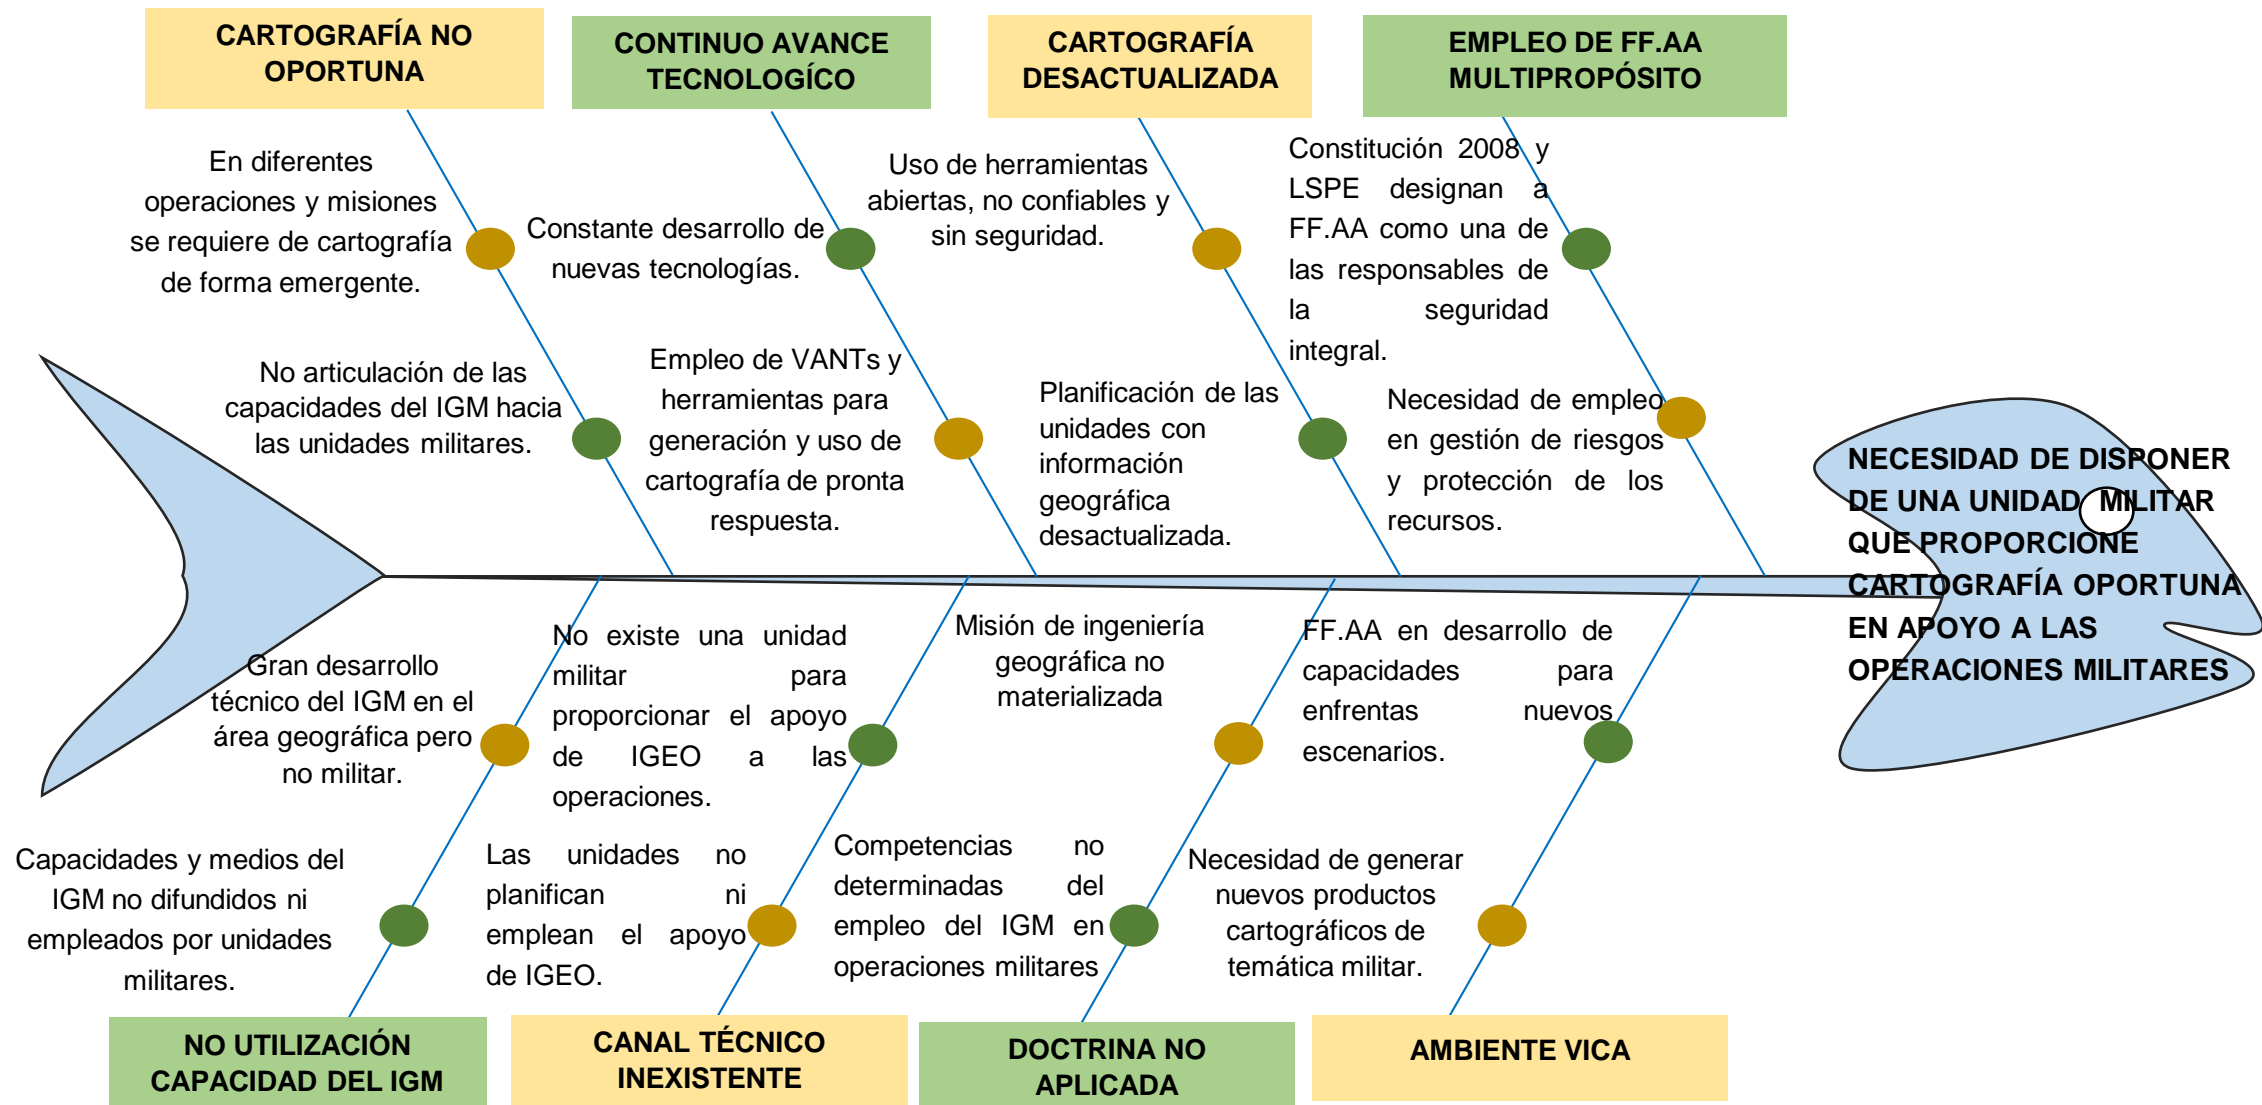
CARTOGRAFÍA NO OPORTUNA

CONTINUO AVANCE TECNOLOGÍCO

CARTOGRAFÍA DESACTUALIZADA

EMPLEO DE FF.AA MULTIPROPÓSITO

En diferentes operaciones y misiones se requiere de cartografía de forma emergente.

Constante desarrollo de nuevas tecnologías.

Uso de herramientas abiertas, no confiables y sin seguridad.

Constitución 2008 y LSPE designan a FF.AA como una de las responsables de la seguridad integral.

No articulación de las capacidades del IGM hacia las unidades militares.

Empleo de VANTs y herramientas para generación y uso de cartografía de pronta respuesta.

Planificación de las unidades con información geográfica desactualizada.

Necesidad de empleo en gestión de riesgos y protección de los recursos.

NECESIDAD DE DISPONER DE UNA UNIDAD MILITAR QUE PROPORCIONE CARTOGRAFÍA OPORTUNA EN APOYO A LAS OPERACIONES MILITARES

Gran desarrollo técnico del IGM en el área geográfica pero no militar.

No existe una unidad militar para proporcionar el apoyo de IGEO a las operaciones.

Misión de ingeniería geográfica no materializada

FF.AA en desarrollo de capacidades para enfrentas nuevos escenarios.

Capacidades y medios del IGM no difundidos ni empleados por unidades militares.

Las unidades no planifican ni emplean el apoyo de IGEO.

Competencias no determinadas del empleo del IGM en operaciones militares

Necesidad de generar nuevos productos cartográficos de temática militar.

NO UTILIZACIÓN CAPACIDAD DEL IGM

CANAL TÉCNICO INEXISTENTE

DOCTRINA NO APLICADA

AMBIENTE VICA